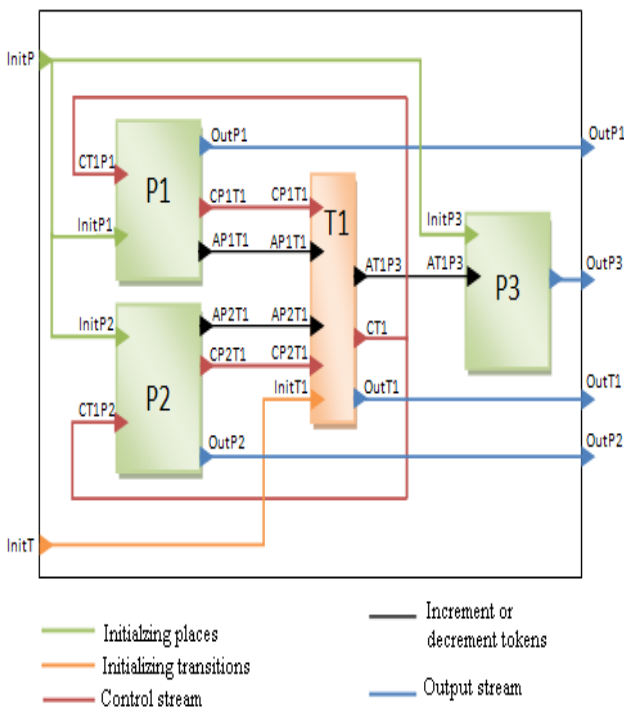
InitP

OutP1

OutP1

CT1P1

P1

CP1T1

CP1T1

T1

InitP1

AP1T1

AP1T1

InitP3

AT1P3

AT1P3

P3

OutP3

InitP2

AP2T1

AP2T1

CT1

CP2T1

CP2T1

P2

InitT1

OutT1

OutT1

CT1P2

OutP2

OutP2

InitT

Initialzing places

Initializing transitions

Control stream

Increment or decrement tokens

Output stream